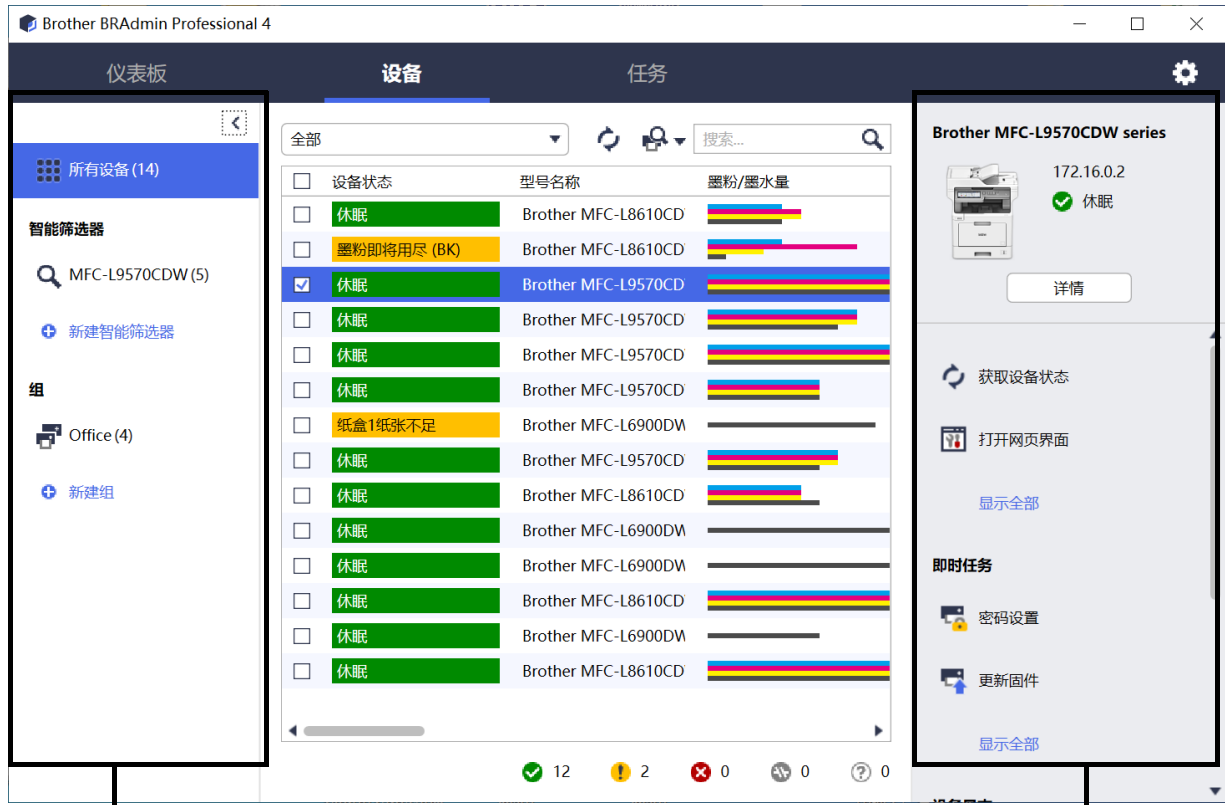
Brother BRAdmin Professional 4

仪表板　设备　任务

所有设备 (14)

智能筛选器

MFC-L9570CDW (5)

新建智能筛选器

组

Office (4)

新建组

全部

搜索...

| 设备状态 | 型号名称 | 墨粉/墨水量 |
|---|---|---|
| 休眠 | Brother MFC-L8610CD | |
| 墨粉即将用尽 (BK) | Brother MFC-L8610CD | |
| 休眠 | Brother MFC-L9570CD | |
| 休眠 | Brother MFC-L9570CD | |
| 休眠 | Brother MFC-L9570CD | |
| 休眠 | Brother MFC-L9570CD | |
| 纸盒1纸张不足 | Brother MFC-L6900DW | |
| 休眠 | Brother MFC-L9570CD | |
| 休眠 | Brother MFC-L8610CD | |
| 休眠 | Brother MFC-L6900DW | |
| 休眠 | Brother MFC-L6900DW | |
| 休眠 | Brother MFC-L8610CD | |
| 休眠 | Brother MFC-L6900DW | |
| 休眠 | Brother MFC-L8610CD | |

12　2　0　0　0

Brother MFC-L9570CDW series

172.16.0.2

休眠

详情

获取设备状态

打开网页界面

显示全部

即时任务

密码设置

更新固件

显示全部